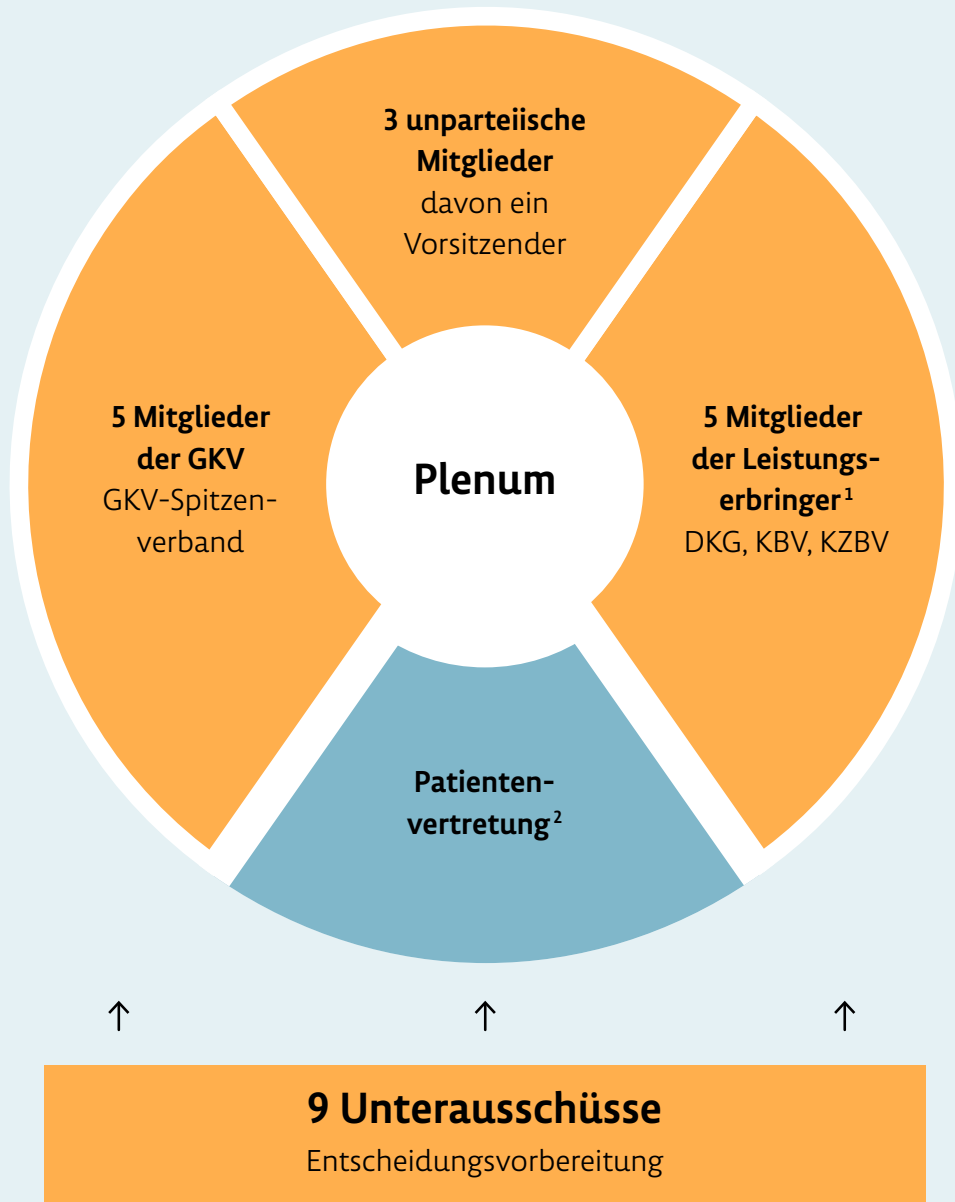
3 unparteiische Mitglieder
davon ein Vorsitzender

5 Mitglieder der GKV
GKV-Spitzenverband

Plenum

5 Mitglieder der Leistungserbringer$^{1}$
DKG, KBV, KZBV

Patientenvertretung$^{2}$

↑ ↑ ↑

9 Unterausschüsse
Entscheidungsvorbereitung